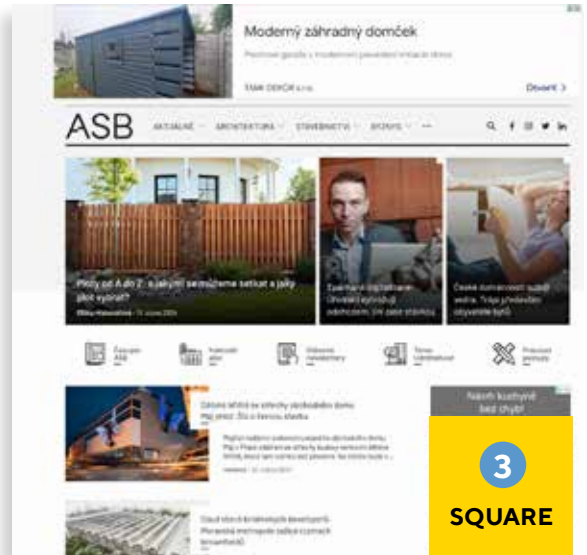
Moderný záhradný domček

Plechové garáže s moderným povrchovou imitáciou dreva

TAMI DEKOR s.r.o.

Otvoriť >

ASB

AKTUALNE ARCHITEKTURA STAVEBNICTVO STAVBY ...

Ploty od A do Z - s akými sa môžeme stretnúť a aký plot vybrať?

Tomáš Galvánek

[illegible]

České domácnosti sužuje sucho. Trápi už väčšinu obyvateľov bytů

Časopis ASB

Katalógy firiem

Odborné newslettery

Témy

Pracovné ponuky

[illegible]

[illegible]

Nákup kvality bez chýb!

3

SQUARE